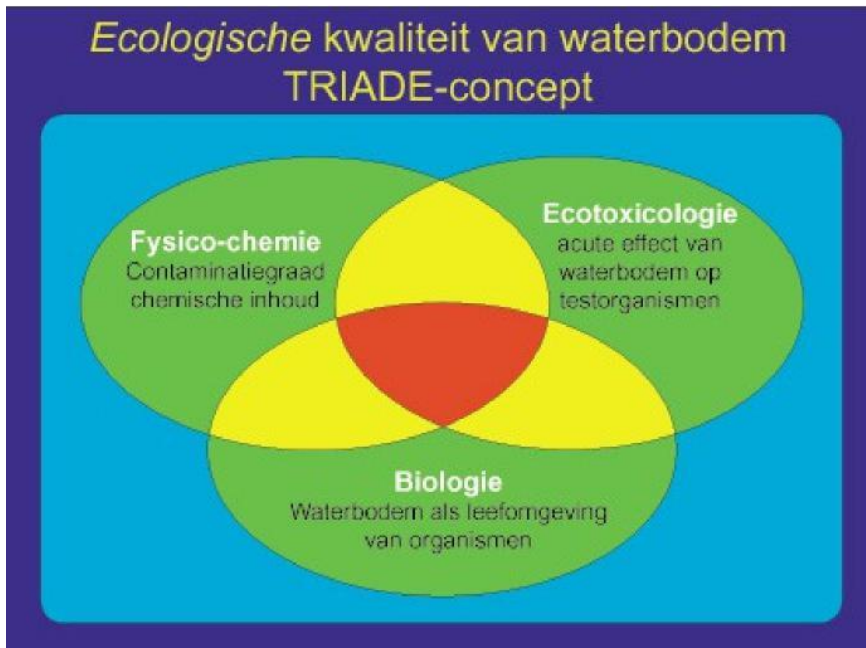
Ecologische kwaliteit van waterbodem
TRIADE-concept

Fysico-chemie
Contaminatiegraad chemische inhoud

Ecotoxicologie
acute effect van waterbodem op testorganismen

Biologie
Waterbodem als leefomgeving van organismen